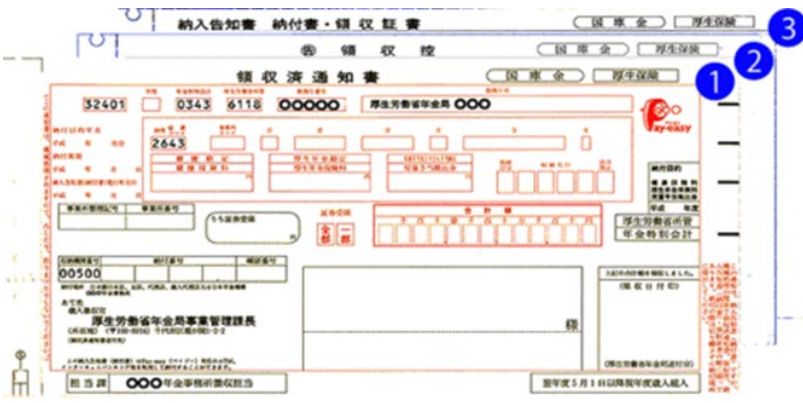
納入告知書　納付書・領収証書
国庫金　厚生保険
3
領収控
国庫金　厚生保険
2
領収済通知書
国庫金　厚生保険
1
32401
0343
6118
○○○○○
厚生労働省年金局 ○○○
Pay-easy
2643
健康勘定
厚生年金勘定
業務勘定
全部
一部
合計額
厚生労働省所管
年金特別会計
00500
様
厚生労働省年金局事業管理課長
担当課
○○○年金事務所徴収担当
翌年度5月1日以降翌年度歳入組入